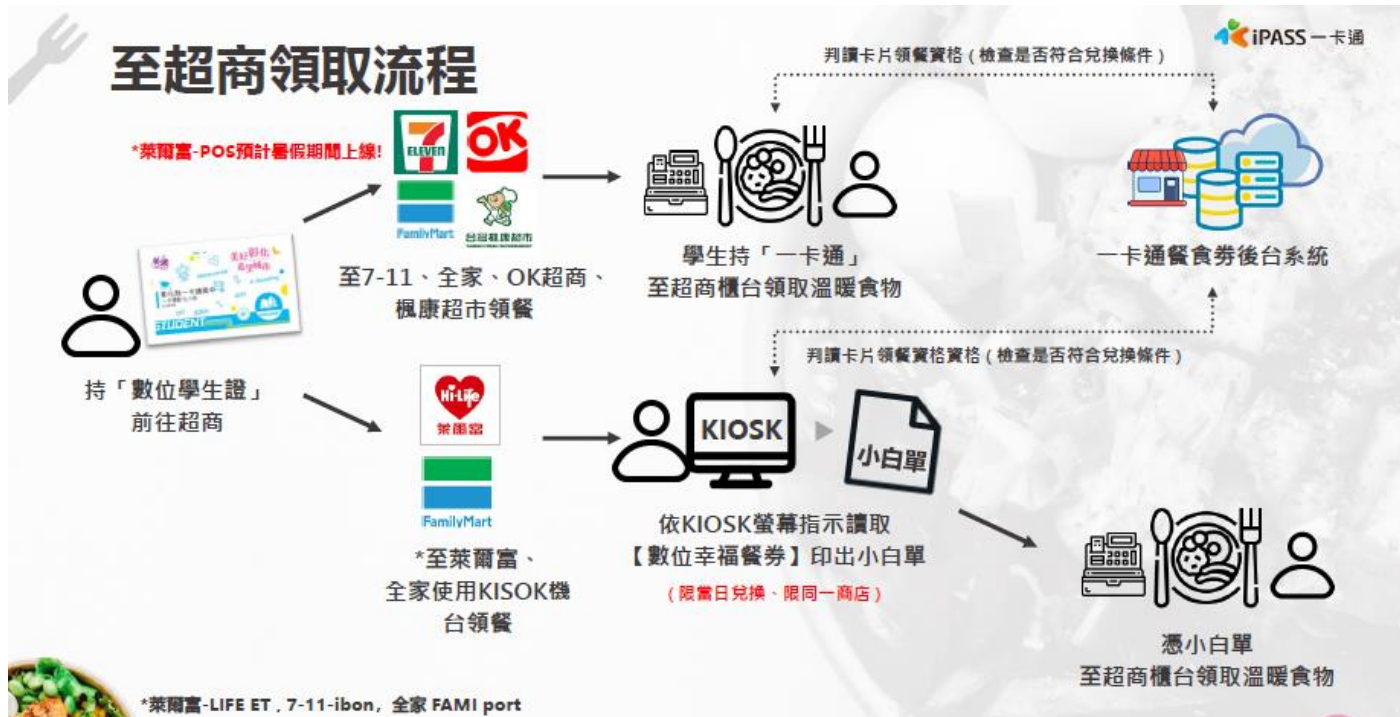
至超商領取流程

iPASS 一卡通

判讀卡片領餐資格（檢查是否符合兌換條件）

*萊爾富-POS預計暑假期間上線!

ELEVEN OK

FamilyMart 台灣楓康超市

學生持「一卡通」至超商櫃台領取溫暖食物

一卡通餐食券後台系統

STUDENT

持「數位學生證」前往超商

至7-11、全家、OK超商、楓康超市領餐

判讀卡片領餐資格（檢查是否符合兌換條件）

Hi-Life 萊爾富

FamilyMart

KIOSK

小白單

依KIOSK螢幕指示讀取【數位幸福餐券】印出小白單

（限當日兌換、限同一商店）

*至萊爾富、全家使用KISOK機台領餐

憑小白單至超商櫃台領取溫暖食物

*萊爾富-LIFE ET，7-11-ibon，全家 FAMI port